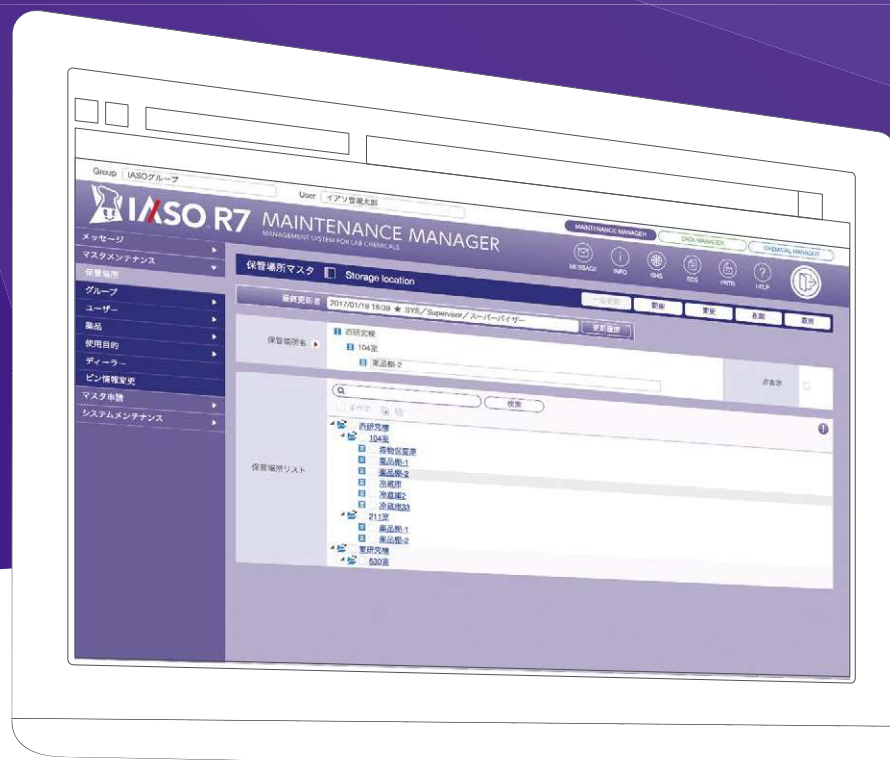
Group IASOグループ

User イアソ管理太郎

IASO R7 MAINTENANCE MANAGER
MANAGEMENT SYSTEM FOR LAB CHEMICALS

MAINTENANCE MANAGER
DATA MANAGER
CHEMICAL MANAGER

MESSAGE INFO GHS SDS PRTR HELP

メッセージ
マスタメンテナンス
保管場所
グループ
ユーザー
薬品
使用目的
ディーラー
ピン情報変更
マスタ申請
システムメンテナンス

保管場所マスタ Storage location

最終更新者 2017/01/18 16:39 ★ SYS／Supervisor／スーパーバイザー

一括変更 新規 変更 削除 戻る

保管場所名 ▸
西研究棟
104室
薬品棚-2

更新履歴

非表示

すべて

検索

保管場所リスト
西研究棟
104室
毒物保管庫
薬品棚-1
薬品棚-2
冷蔵庫
冷蔵庫2
冷蔵庫33
211室
薬品棚-1
薬品棚-2
東研究棟
530室